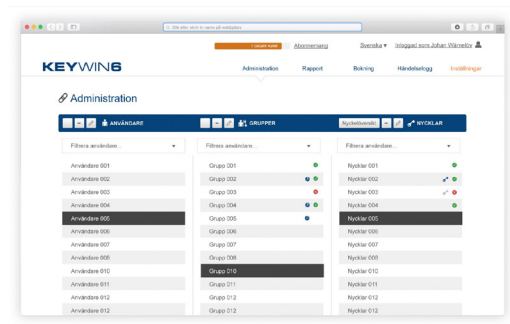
Sök eller skriv in namn på webbplats

1 dagar kvar Abonnemang Svenska ▾ Inloggad som Johan Wärnelöv

KEYWIN6

Administration Rapport Bokning Händelselogg Inställningar

Administration

ANVÄNDARE GRUPPER Nyckelöversikt NYCKLAR

Filtrera användare... Filtrera användare... Filtrera användare...

Användare 001
Användare 002
Användare 003
Användare 004
Användare 005
Användare 006
Användare 007
Användare 008
Användare 010
Användare 011
Användare 012
Användare 012

Grupp 001
Grupp 002
Grupp 003
Grupp 004
Grupp 005
Grupp 006
Grupp 007
Grupp 008
Grupp 010
Grupp 011
Grupp 012
Grupp 012

Nycklar 001
Nycklar 002
Nycklar 003
Nycklar 004
Nycklar 005
Nycklar 006
Nycklar 007
Nycklar 008
Nycklar 010
Nycklar 011
Nycklar 012
Nycklar 012